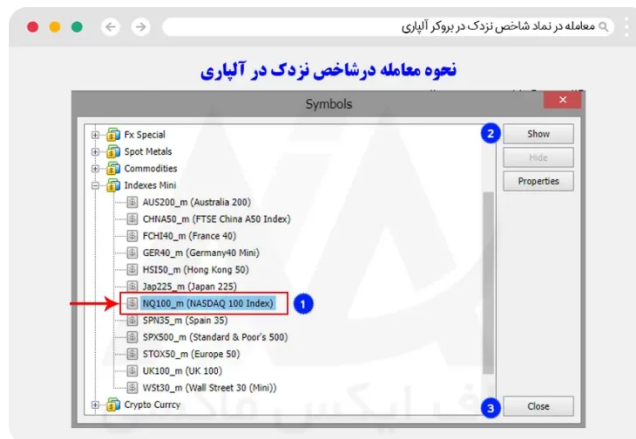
معامله در نماد شاخص نزدک در بروکر آلپاری

نحوه معامله درشاخص نزدک در آلپاری

Symbols

Fx Special
Spot Metals
Commodities
Indexes Mini
AUS200_m (Australia 200)
CHNA50_m (FTSE China A50 Index)
FCHI40_m (France 40)
GER40_m (Germany40 Mini)
HSI50_m (Hong Kong 50)
Jap225_m (Japan 225)
NQ100_m (NASDAQ 100 Index)
SPN35_m (Spain 35)
SPX500_m (Standard & Poor's 500)
STOX50_m (Europe 50)
UK100_m (UK 100)
WSt30_m (Wall Street 30 (Mini))
Crypto Currcy

1
2
3

Show
Hide
Properties
Close

الف ایکس مارکتس